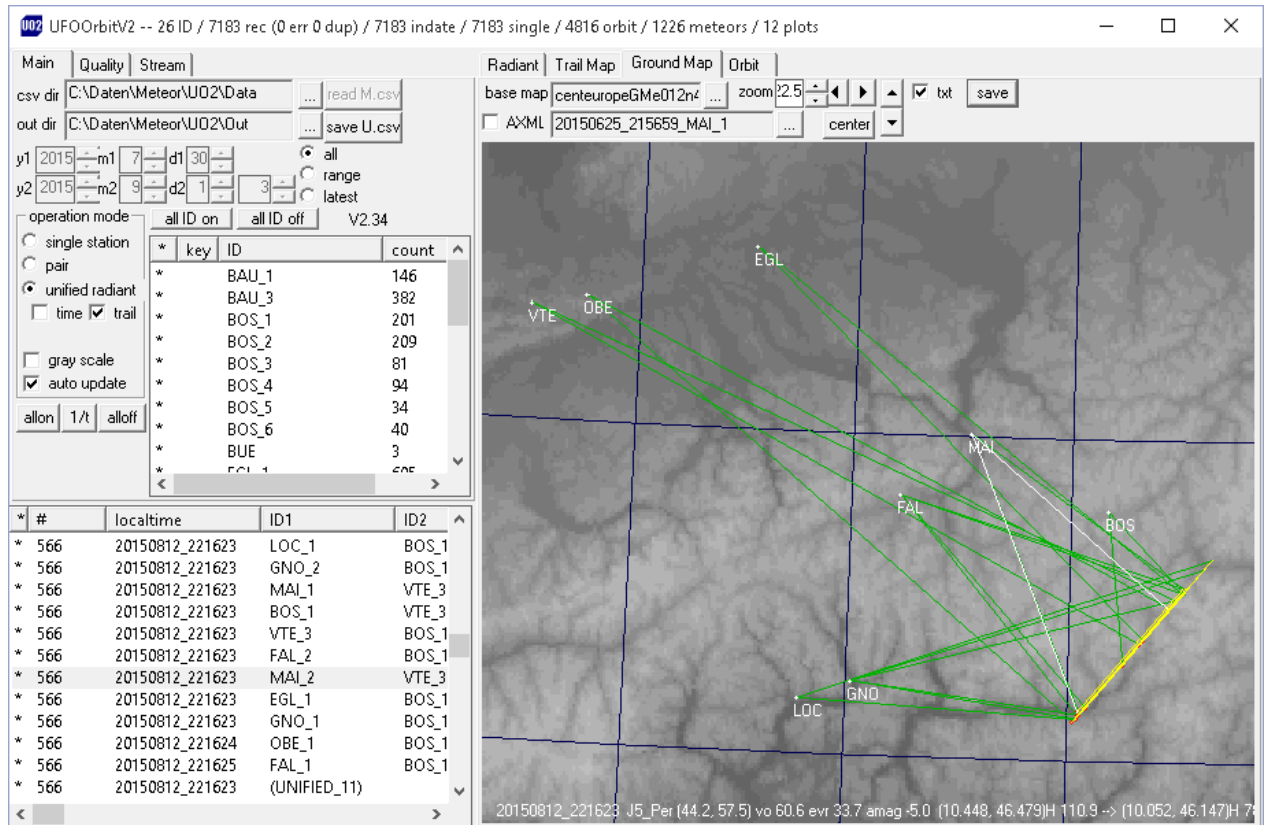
UO2 UFOOrbitV2 -- 26 ID / 7183 rec (0 err 0 dup) / 7183 indate / 7183 single / 4816 orbit / 1226 meteors / 12 plots

Main | Quality | Stream

csv dir C:\Daten\Meteor\UO2\Data ... read M.csv
out dir C:\Daten\Meteor\UO2\Out ... save U.csv

y1 2015 m1 7 d1 30
y2 2015 m2 9 d2 1 3

all
range
latest

operation mode
single station
pair
unified radiant
time trail
gray scale
auto update

allon 1/t alloff

all ID on all ID off V2.34

| * | key | ID | count |
|---|---|---|---|
| * | | BAU_1 | 146 |
| * | | BAU_3 | 382 |
| * | | BOS_1 | 201 |
| * | | BOS_2 | 209 |
| * | | BOS_3 | 81 |
| * | | BOS_4 | 94 |
| * | | BOS_5 | 34 |
| * | | BOS_6 | 40 |
| * | | BUE | 3 |
| * | | EGL_1 | 605 |

| * | # | localtime | ID1 | ID2 |
|---|---|---|---|---|
| * | 566 | 20150812_221623 | LOC_1 | BOS_1 |
| * | 566 | 20150812_221623 | GNO_2 | BOS_1 |
| * | 566 | 20150812_221623 | MAI_1 | VTE_3 |
| * | 566 | 20150812_221623 | BOS_1 | VTE_3 |
| * | 566 | 20150812_221623 | VTE_3 | BOS_1 |
| * | 566 | 20150812_221623 | FAL_2 | BOS_1 |
| * | 566 | 20150812_221623 | MAI_2 | VTE_3 |
| * | 566 | 20150812_221623 | EGL_1 | BOS_1 |
| * | 566 | 20150812_221623 | GNO_1 | BOS_1 |
| * | 566 | 20150812_221624 | OBE_1 | BOS_1 |
| * | 566 | 20150812_221625 | FAL_1 | BOS_1 |
| * | 566 | 20150812_221623 | (UNIFIED_11) | |

Radiant | Trail Map | Ground Map | Orbit

base map centeuropeGMe012n4 ... zoom 2.5 txt save
AXML 20150625_215659_MAI_1 ... center

EGL
VTE
OBE
MAI
FAL
BOS
GNO
LOC

20150812_221623 J5_Per (44.2, 57.5) vo 60.6 evr 33.7 amag -5.0 (10.448, 46.479)H 110.9 --> (10.052, 46.147)H 7